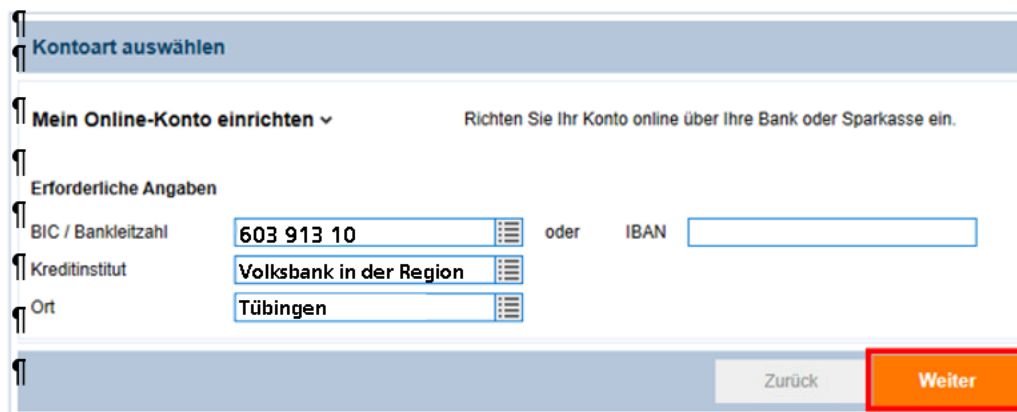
¶
¶ Kontoart auswählen

¶ Mein Online-Konto einrichten ⌄

Richten Sie Ihr Konto online über Ihre Bank oder Sparkasse ein.

¶
Erforderliche Angaben

¶ BIC / Bankleitzahl 603 913 10 oder IBAN

¶ Kreditinstitut Volksbank in der Region

¶ Ort Tübingen

¶

Zurück

Weiter